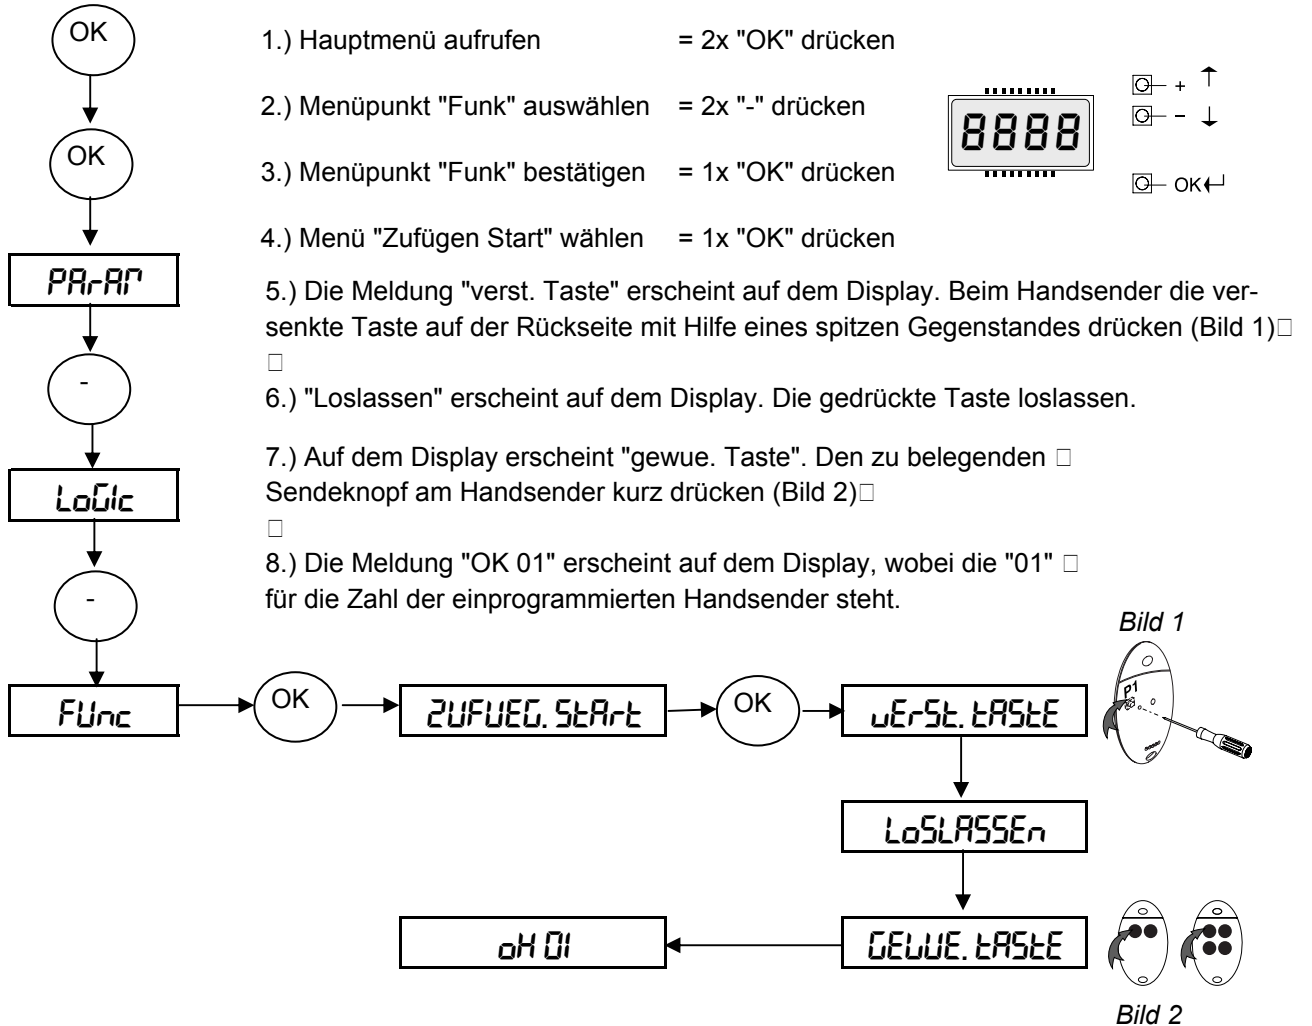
OK

OK

PArAM

-

LoGIc

-

FUnc

1.) Hauptmenü aufrufen = 2x "OK" drücken

2.) Menüpunkt "Funk" auswählen = 2x "-" drücken

3.) Menüpunkt "Funk" bestätigen = 1x "OK" drücken

4.) Menü "Zufügen Start" wählen = 1x "OK" drücken

8888

+ ↑
- ↓
OK

5.) Die Meldung "verst. Taste" erscheint auf dem Display. Beim Handsender die versenkte Taste auf der Rückseite mit Hilfe eines spitzen Gegenstandes drücken (Bild 1)

6.) "Loslassen" erscheint auf dem Display. Die gedrückte Taste loslassen.

7.) Auf dem Display erscheint "gewue. Taste". Den zu belegenden Sendeknopf am Handsender kurz drücken (Bild 2)

8.) Die Meldung "OK 01" erscheint auf dem Display, wobei die "01" für die Zahl der einprogrammierten Handsender steht.

Bild 1

OK

ZUFUEG. StArt

OK

uErSt. tAStE

P1

LoSLASSEn

oH 01

GEUUE. tAStE

Bild 2